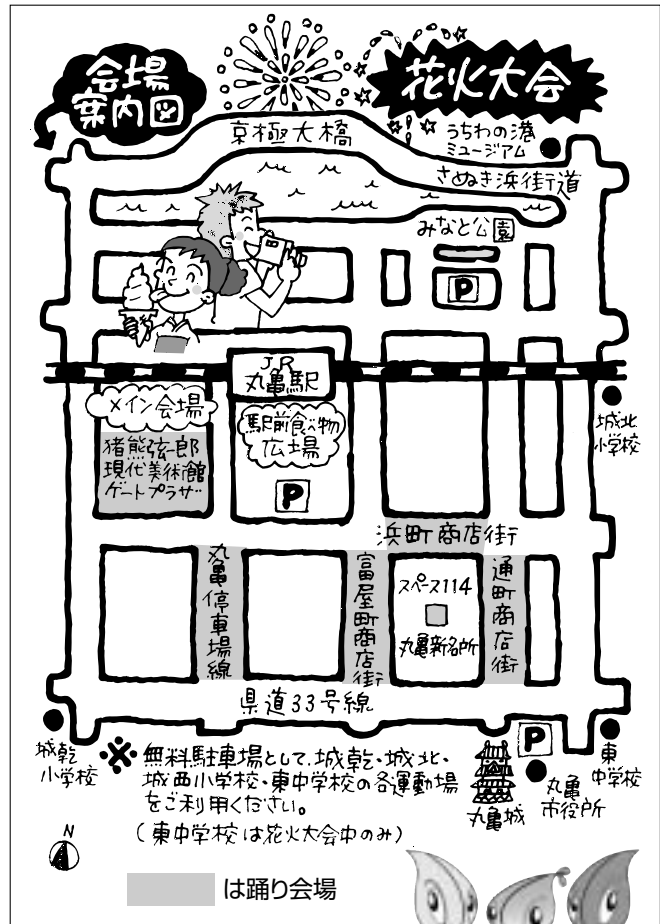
会場案内図

花火大会

京極大橋

うちわの港ミュージアム

さぬき浜街道

みなと公園

P

JR丸亀駅

メイン会場

猪熊弦一郎現代美術館ゲートプラザ

駅前食べ物広場

P

城北小学校

浜町商店街

丸亀停車場線

富屋町商店街

スペース114

丸亀新名所

通町商店街

県道33号線

P

城乾小学校

※無料駐車場として、城乾・城北・城西小学校・東中学校の各運動場をご利用ください。

（東中学校は花火大会中のみ）

丸亀城

丸亀市役所

東中学校

N

は踊り会場